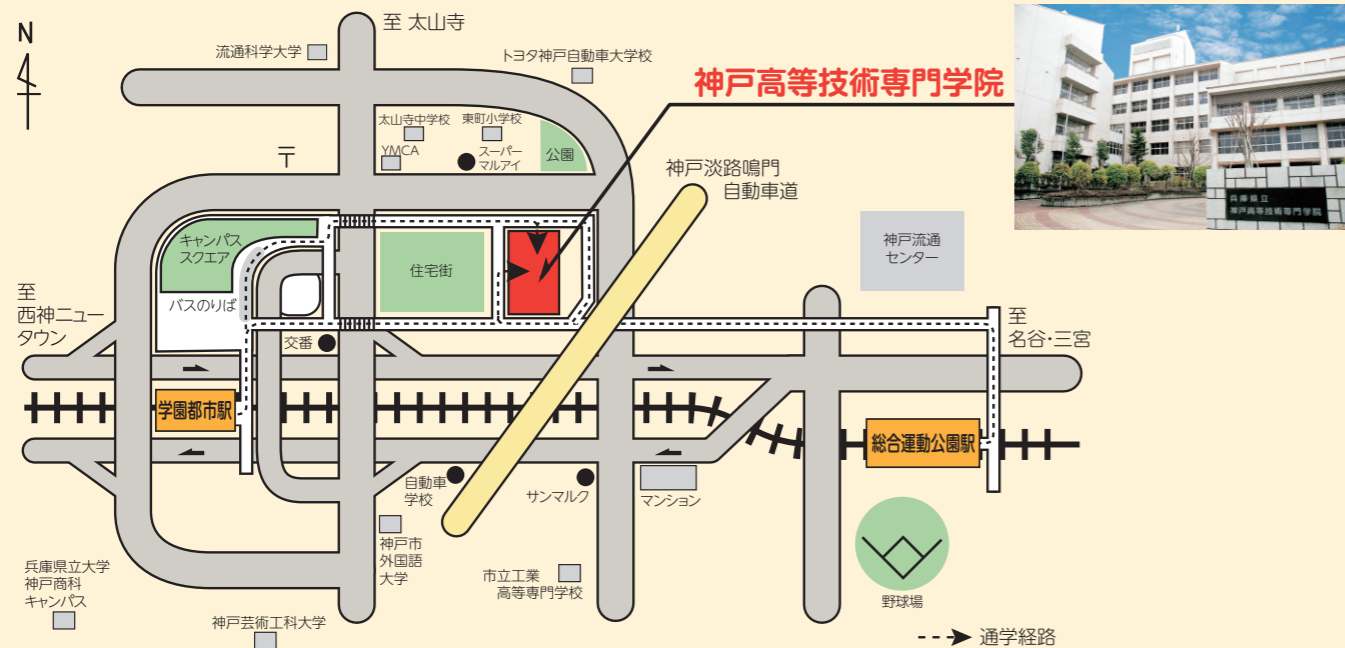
N

至 太山寺

流通科学大学

トヨタ神戸自動車大学校

神戸高等技術専門学院

太山寺中学校

東町小学校

YMCA

スーパーマルアイ

公園

〒

神戸淡路鳴門自動車道

キャンパススクエア

住宅街

神戸流通センター

至 西神ニュータウン

バスのりば

至 名谷・三宮

交番

学園都市駅

総合運動公園駅

自動車学校

サンマルク

マンション

神戸市外国語大学

市立工業高等専門学校

兵庫県立大学 神戸商科キャンパス

神戸芸術工科大学

野球場

通学経路

兵庫県立 神戸高等技術専門学院